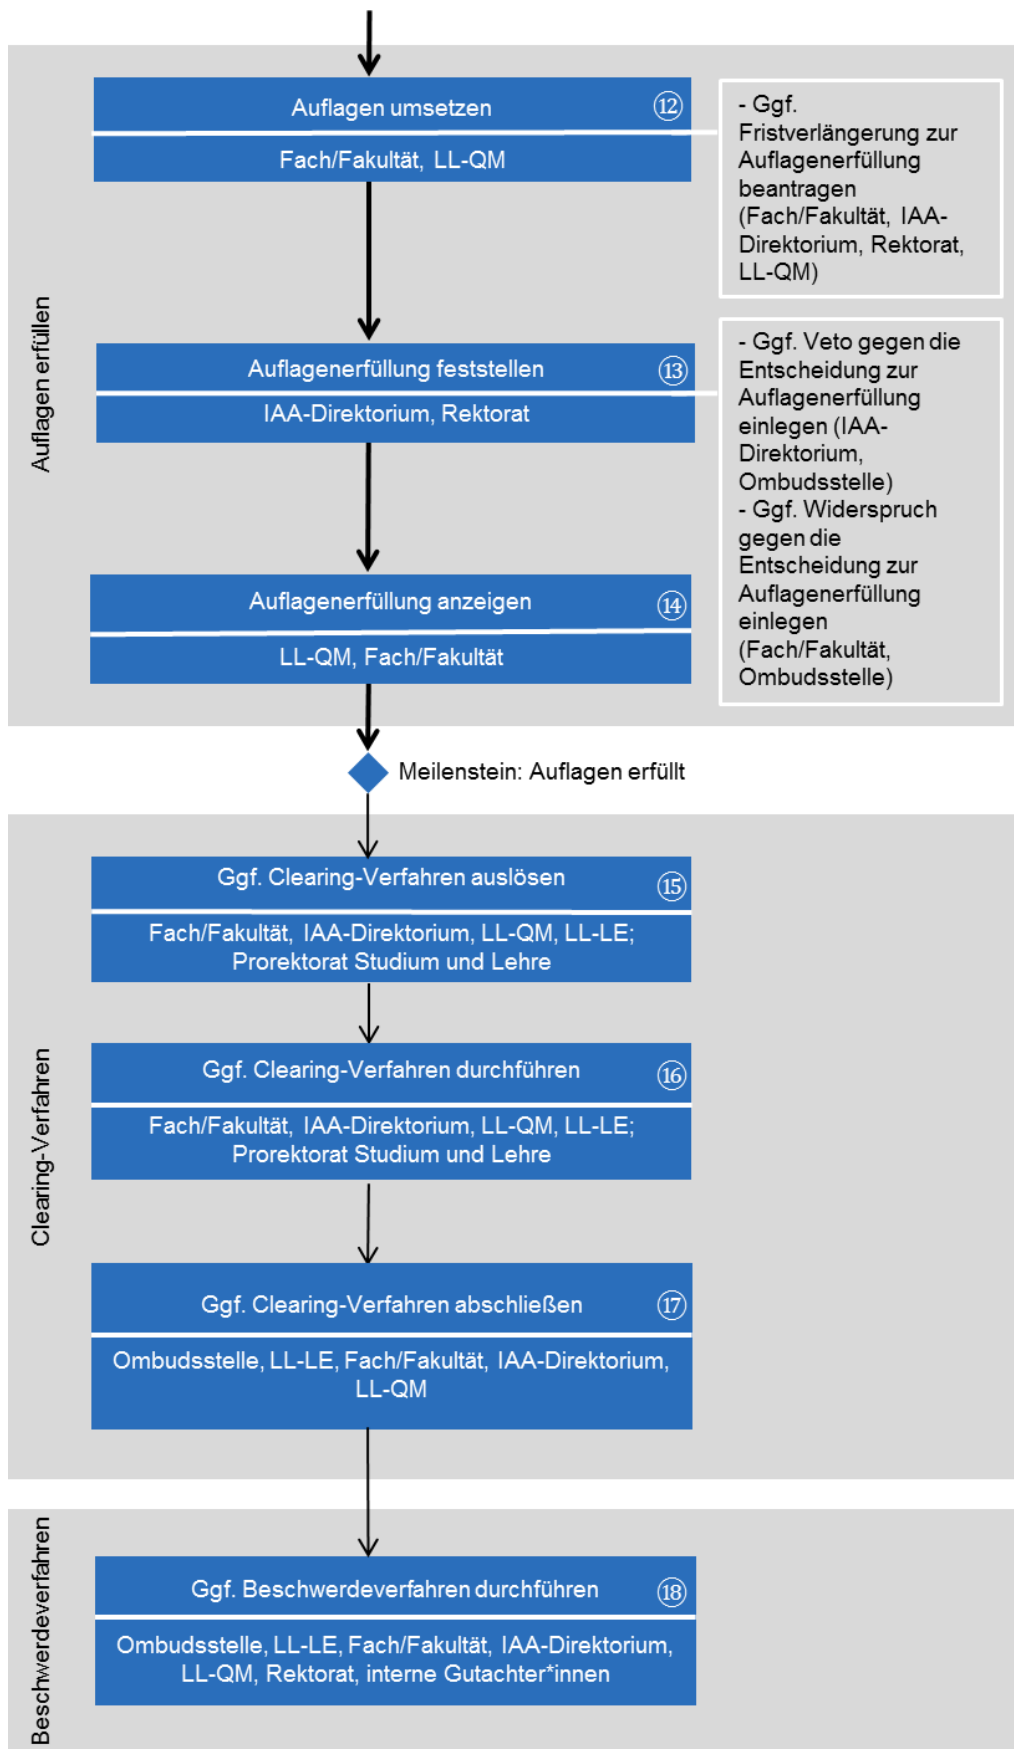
Auflagen erfüllen

Auflagen umsetzen ⑫

Fach/Fakultät, LL-QM

- Ggf. Fristverlängerung zur Auflagenerfüllung beantragen (Fach/Fakultät, IAA-Direktorium, Rektorat, LL-QM)

Auflagenerfüllung feststellen ⑬

IAA-Direktorium, Rektorat

- Ggf. Veto gegen die Entscheidung zur Auflagenerfüllung einlegen (IAA-Direktorium, Ombudsstelle)
- Ggf. Widerspruch gegen die Entscheidung zur Auflagenerfüllung einlegen (Fach/Fakultät, Ombudsstelle)

Auflagenerfüllung anzeigen ⑭

LL-QM, Fach/Fakultät

Meilenstein: Auflagen erfüllt

Clearing-Verfahren

Ggf. Clearing-Verfahren auslösen ⑮

Fach/Fakultät, IAA-Direktorium, LL-QM, LL-LE; Prorektorat Studium und Lehre

Ggf. Clearing-Verfahren durchführen ⑯

Fach/Fakultät, IAA-Direktorium, LL-QM, LL-LE; Prorektorat Studium und Lehre

Ggf. Clearing-Verfahren abschließen ⑰

Ombudsstelle, LL-LE, Fach/Fakultät, IAA-Direktorium, LL-QM

Beschwerdeverfahren

Ggf. Beschwerdeverfahren durchführen ⑱

Ombudsstelle, LL-LE, Fach/Fakultät, IAA-Direktorium, LL-QM, Rektorat, interne Gutachter*innen